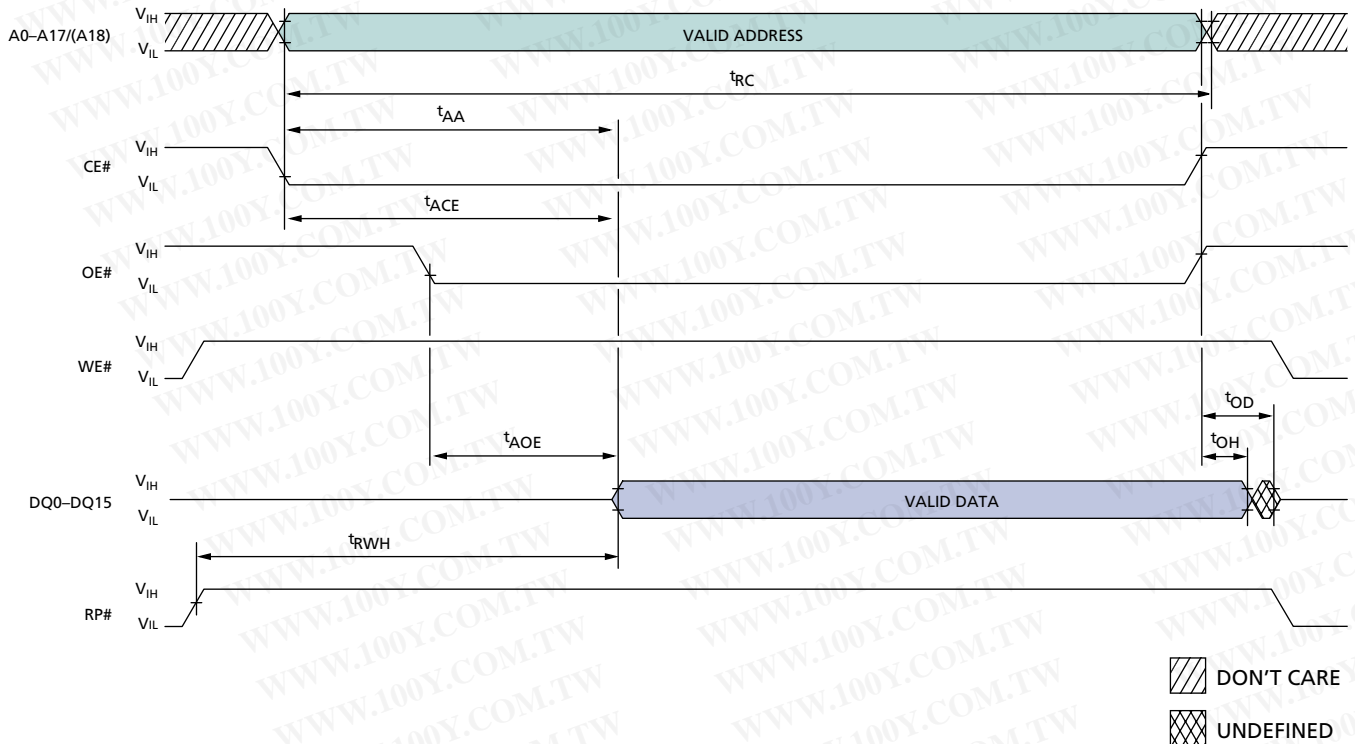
A0–A17/(A18) $V_{IH}$ $V_{IL}$ VALID ADDRESS

$t_{RC}$

$t_{AA}$

CE# $V_{IH}$ $V_{IL}$

$t_{ACE}$

OE# $V_{IH}$ $V_{IL}$

WE# $V_{IH}$ $V_{IL}$

$t_{OD}$

$t_{AOE}$

$t_{OH}$

DQ0–DQ15 $V_{IH}$ $V_{IL}$ VALID DATA

$t_{RWH}$

RP# $V_{IH}$ $V_{IL}$

DON'T CARE

UNDEFINED

WWW.100Y.COM.TW